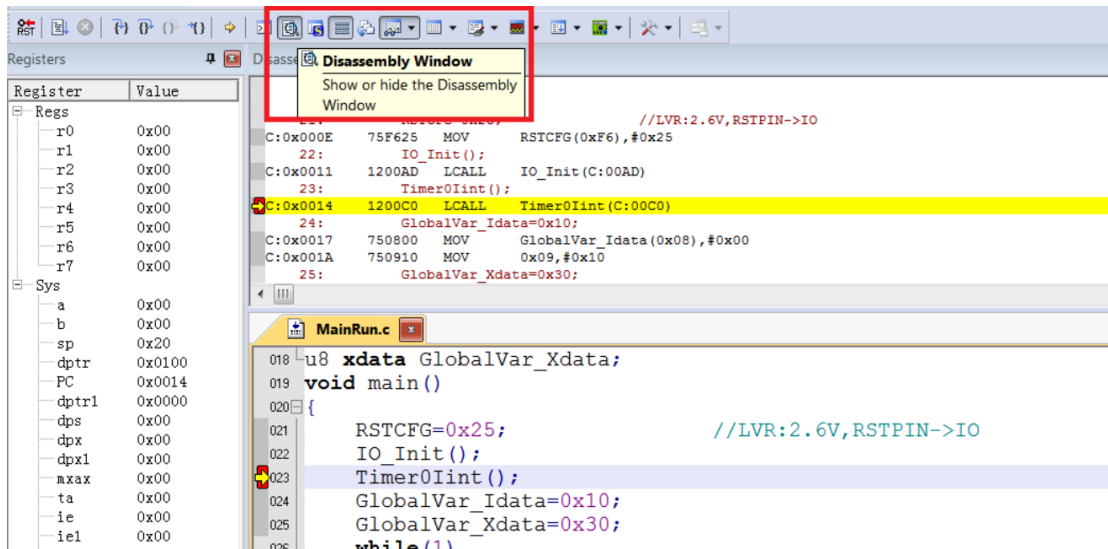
RST

Registers

Disasse

Disassembly Window
Show or hide the Disassembly Window

| Register | Value |
|---|---|
| Regs | |
| r0 | 0x00 |
| r1 | 0x00 |
| r2 | 0x00 |
| r3 | 0x00 |
| r4 | 0x00 |
| r5 | 0x00 |
| r6 | 0x00 |
| r7 | 0x00 |
| Sys | |
| a | 0x00 |
| b | 0x00 |
| sp | 0x20 |
| dptr | 0x0100 |
| PC | 0x0014 |
| dptr1 | 0x0000 |
| dps | 0x00 |
| dpx | 0x00 |
| dpx1 | 0x00 |
| mxax | 0x00 |
| ta | 0x00 |
| ie | 0x00 |
| ie1 | 0x00 |

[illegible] //LVR:2.6V,RSTPIN->IO
C:0x000E 75F625 MOV RSTCFG(0xF6),#0x25
22: IO_Init();
C:0x0011 1200AD LCALL IO_Init(C:00AD)
23: Timer0Iint();
C:0x0014 1200C0 LCALL Timer0Iint(C:00C0)
24: GlobalVar_Idata=0x10;
C:0x0017 750800 MOV GlobalVar_Idata(0x08),#0x00
C:0x001A 750910 MOV 0x09,#0x10
25: GlobalVar_Xdata=0x30;

MainRun.c

018 u8 xdata GlobalVar_Xdata;
019 void main()
020 {
021 RSTCFG=0x25; //LVR:2.6V,RSTPIN->IO
022 IO_Init();
023 Timer0Iint();
024 GlobalVar_Idata=0x10;
025 GlobalVar_Xdata=0x30;
026 while(1)